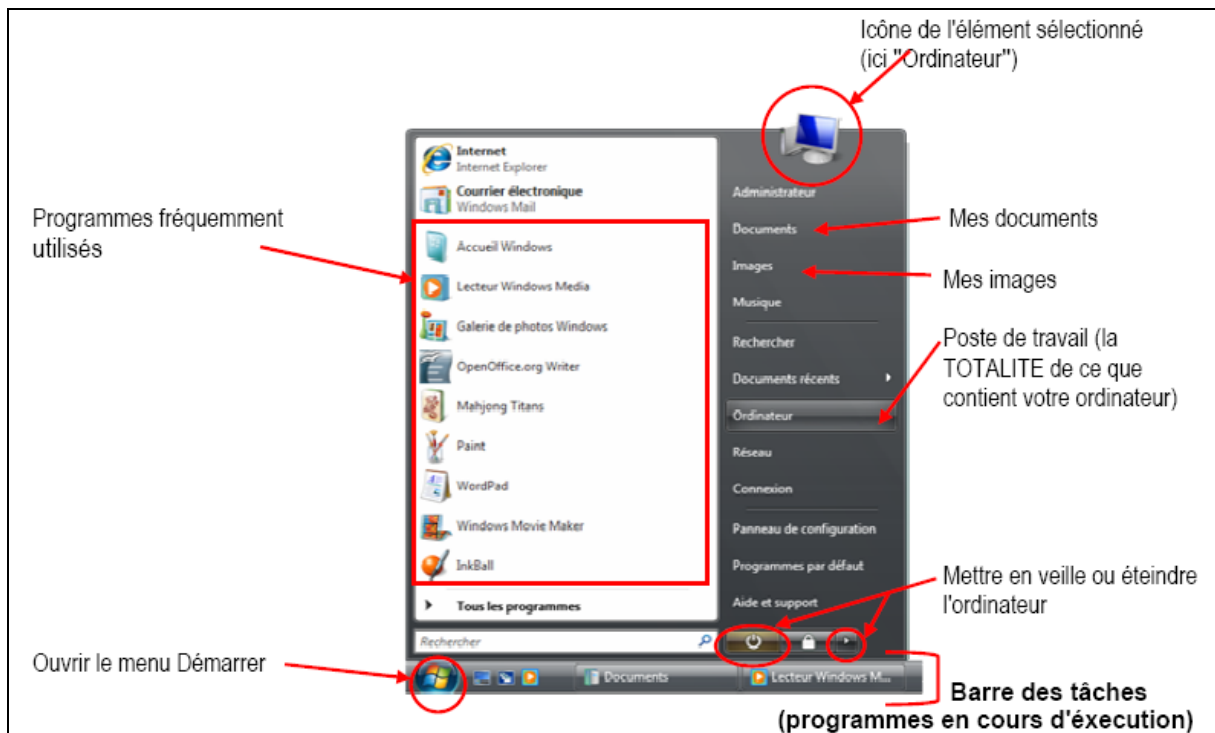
Icône de l'élément sélectionné (ici "Ordinateur")

Programmes fréquemment utilisés

Internet
Internet Explorer

Courrier électronique
Windows Mail

Accueil Windows

Lecteur Windows Media

Galerie de photos Windows

OpenOffice.org Writer

Mahjong Titans

Paint

WordPad

Windows Movie Maker

InkBall

Tous les programmes

Rechercher

Administrateur

Documents

Images

Musique

Rechercher

Documents récents

Ordinateur

Réseau

Connexion

Panneau de configuration

Programmes par défaut

Aide et support

Mes documents

Mes images

Poste de travail (la TOTALITE de ce que contient votre ordinateur)

Mettre en veille ou éteindre l'ordinateur

Ouvrir le menu Démarrer

Documents

Lecteur Windows M...

Barre des tâches (programmes en cours d'exécution)